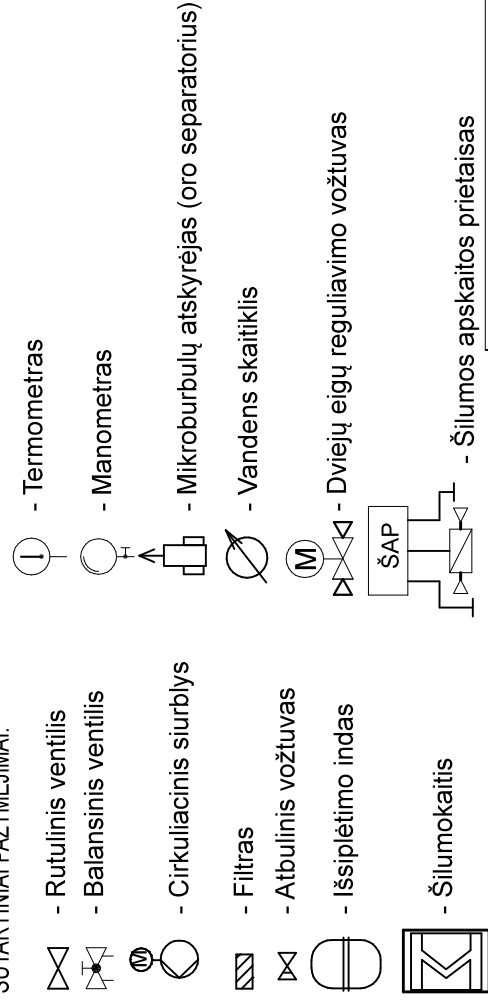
SUTARTINIAI ŽYMĖJIMAI:

- Rutulinis ventilis
- Balansinis ventilis
- Cirkuliacinis siurblys
- Filtras
- Atbulinis vožtuvas
- Išsiplėtimo indas
- Šilumokaitis

- Termometras
- Manometras
- Mikroburbulų atskyrėjas (oro separatorius)
- Vandens skaitiklis
M - Dviejų eigų reguliavimo vožtuvas
ŠAP
- Šilumos apskaitos prietaisas